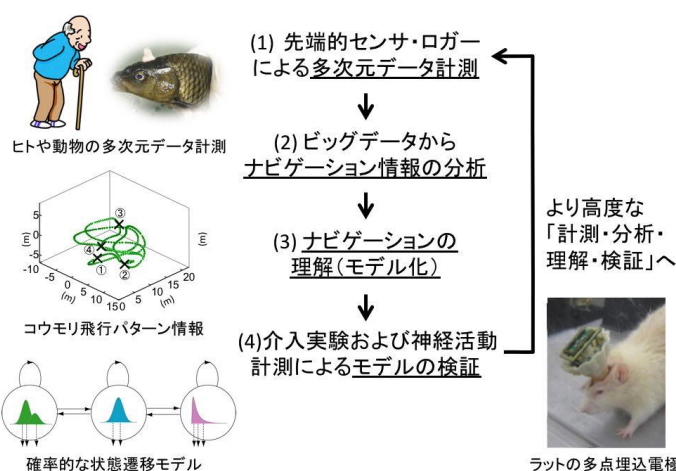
ヒトや動物の多次元データ計測

(m)
5
0
-5
-10
-5
0
5
10
15
(m)
0
10
20
(m)
③
④
①
②

コウモリ飛行パターン情報

確率的な状態遷移モデル

(1) 先端的センサ・ロガーによる多次元データ計測

(2) ビッグデータからナビゲーション情報の分析

(3) ナビゲーションの理解（モデル化）

(4)介入実験および神経活動計測によるモデルの検証

より高度な「計測・分析・理解・検証」へ

ラットの多点埋込電極